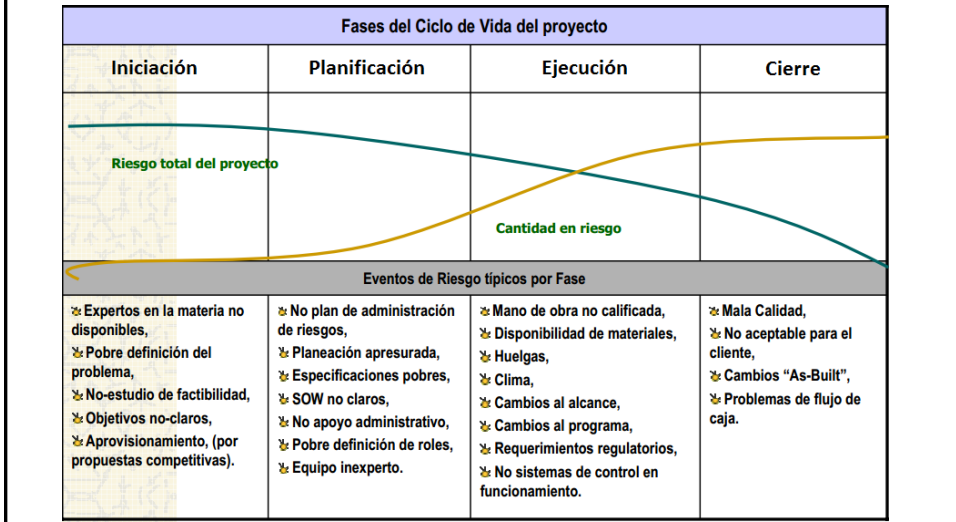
Fases del Ciclo de Vida del proyecto

| Iniciación | Planificación | Ejecución | Cierre |
|---|---|---|---|

Riesgo total del proyecto

Cantidad en riesgo

Eventos de Riesgo típicos por Fase

| | | | |
|---|---|---|---|
| Expertos en la materia no disponibles, Pobre definición del problema, No-estudio de factibilidad, Objetivos no-claros, Aprovisionamiento, (por propuestas competitivas). | No plan de administración de riesgos, Planeación apresurada, Especificaciones pobres, SOW no claros, No apoyo administrativo, Pobre definición de roles, Equipo inexperto. | Mano de obra no calificada, Disponibilidad de materiales, Huelgas, Clima, Cambios al alcance, Cambios al programa, Requerimientos regulatorios, No sistemas de control en funcionamiento. | Mala Calidad, No aceptable para el cliente, Cambios "As-Built", Problemas de flujo de caja. |